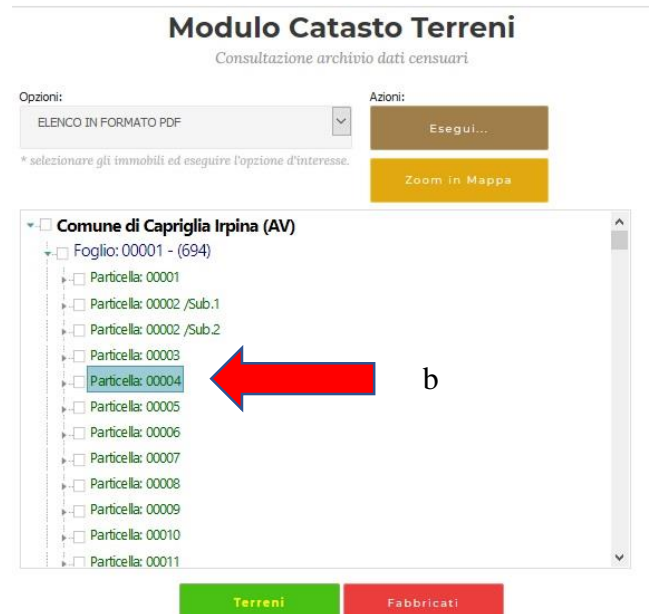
Modulo Catasto Terreni

Consultazione archivio dati censuari

Opzioni:

ELENCO IN FORMATO PDF

Azioni:

Esegui...

* selezionare gli immobili ed eseguire l'opzione d'interesse.

Zoom in Mappa

Comune di Capriglia Irpina (AV)

Foglio: 00001 - (694)

Particella: 00001

Particella: 00002 /Sub.1

Particella: 00002 /Sub.2

Particella: 00003

Particella: 00004

b

Particella: 00005

Particella: 00006

Particella: 00007

Particella: 00008

Particella: 00009

Particella: 00010

Particella: 00011

Terreni

Fabbricati